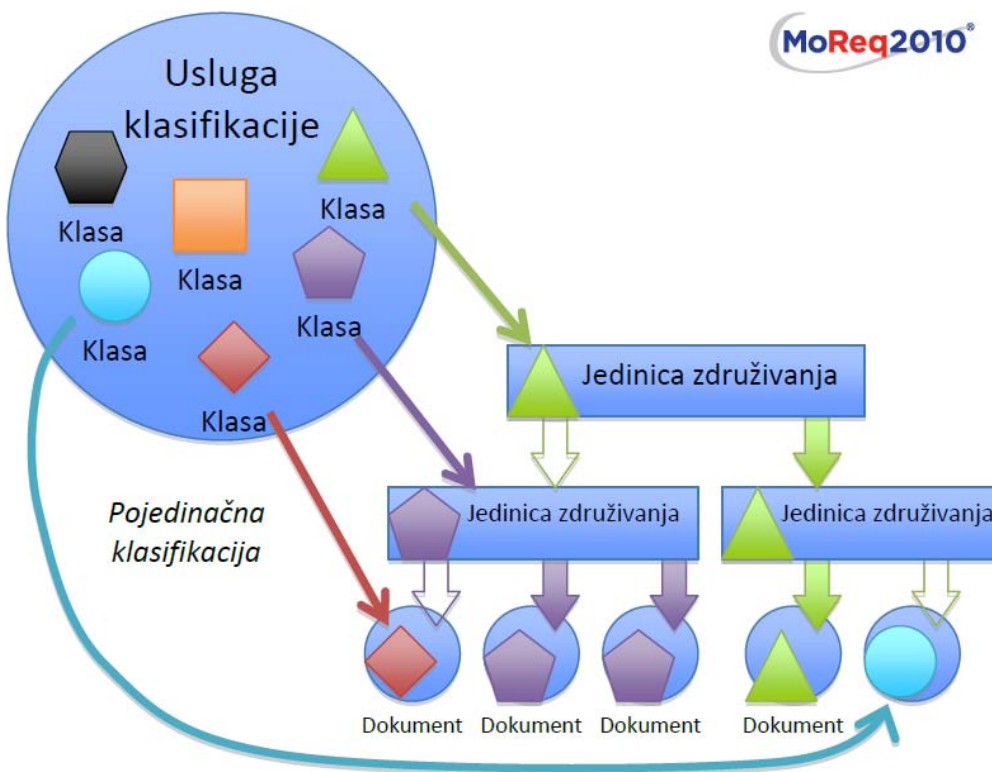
MoReq2010®

Usluga klasifikacije

Klasa

Klasa

Klasa

Klasa

Klasa

Klasa

Jedinica združivanja

Pojedinačna klasifikacija

Jedinica združivanja

Jedinica združivanja

Dokument

Dokument

Dokument

Dokument